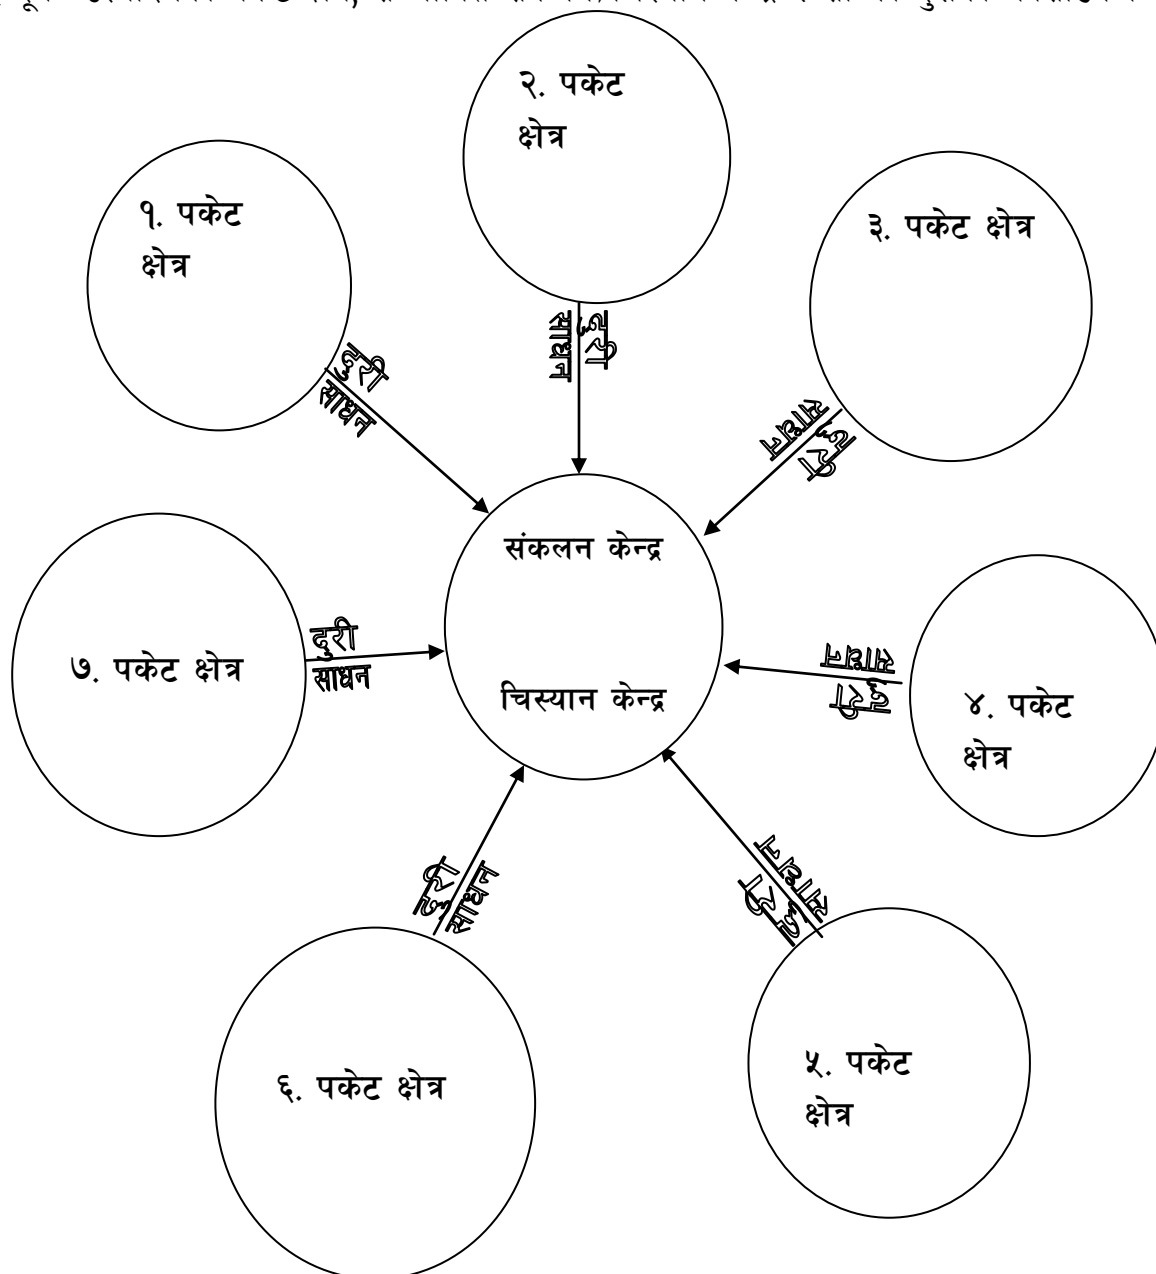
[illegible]

२. पकेट क्षेत्र

१. पकेट क्षेत्र

३. पकेट क्षेत्र

दुरी
साधन

दुरी
साधन

दुरी
साधन

संकलन केन्द्र

चिस्यान केन्द्र

७. पकेट क्षेत्र

दुरी
साधन

दुरी
साधन

४. पकेट क्षेत्र

दुरी
साधन

दुरी
साधन

६. पकेट क्षेत्र

५. पकेट क्षेत्र